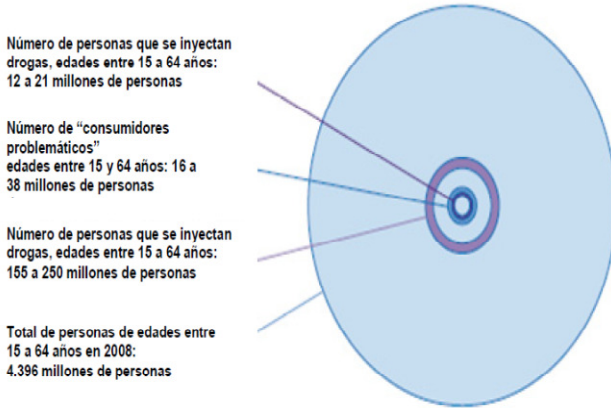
Número de personas que se inyectan drogas, edades entre 15 a 64 años: 12 a 21 millones de personas

Número de “consumidores problemáticos” edades entre 15 y 64 años: 16 a 38 millones de personas

Número de personas que se inyectan drogas, edades entre 15 a 64 años: 155 a 250 millones de personas

Total de personas de edades entre 15 a 64 años en 2008: 4.396 millones de personas